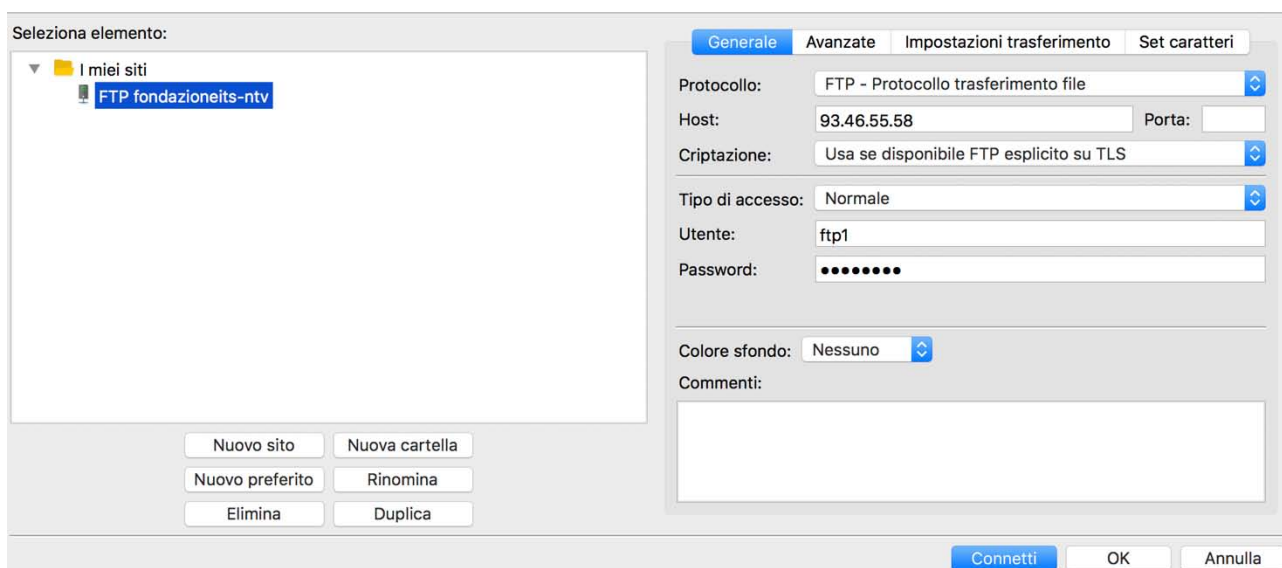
Seleziona elemento:

I miei siti
FTP fondazioneits-ntv

Nuovo sito
Nuova cartella
Nuovo preferito
Rinomina
Elimina
Duplica

Generale
Avanzate
Impostazioni trasferimento
Set caratteri

Protocollo: FTP - Protocollo trasferimento file
Host: 93.46.55.58
Porta:
Criptazione: Usa se disponibile FTP esplicito su TLS
Tipo di accesso: Normale
Utente: ftp1
Password: ••••••••

Colore sfondo: Nessuno
Commenti:

Connetti
OK
Annulla